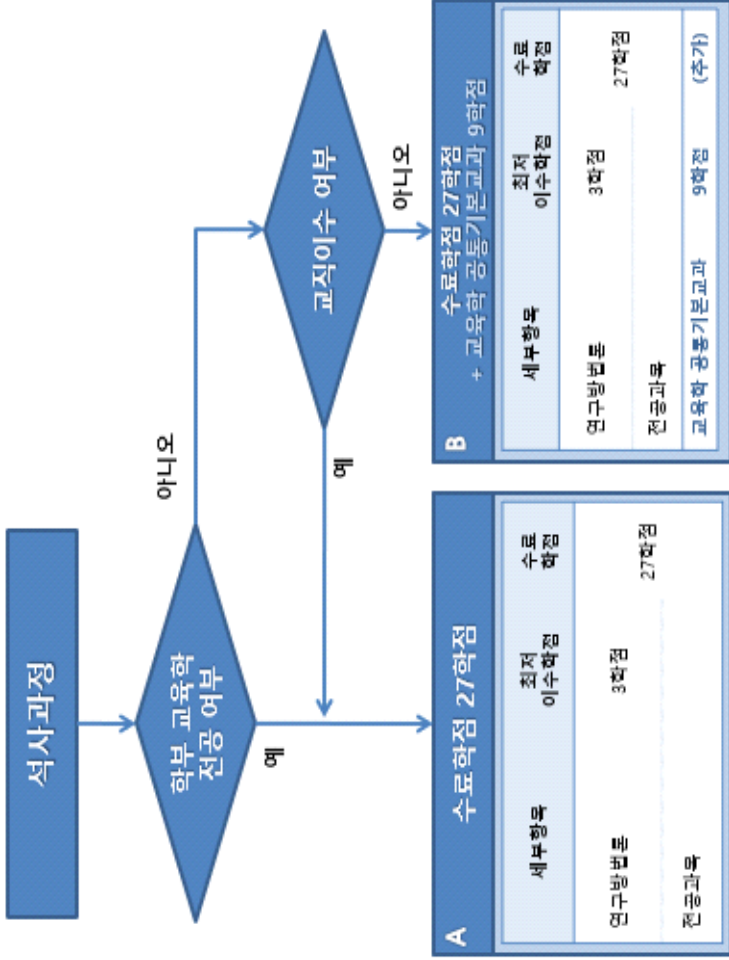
석사과정

학부 교육학 전공 여부

예

아니오

교직이수 여부

예

아니오

A 수료학점 27학점

| 세부항목 | 최저 이수학점 | 수료 학점 |
|---|---|---|
| 연구방법론 | 3학점 | 27학점 |
| 전공과목 | | |

B 수료학점 27학점 + 교육학 공통기본교과 9학점

| 세부항목 | 최저 이수학점 | 수료 학점 |
|---|---|---|
| 연구방법론 | 3학점 | 27학점 |
| 전공과목 | | |
| 교육학 공통기본교과 | 9학점 | (추가) |